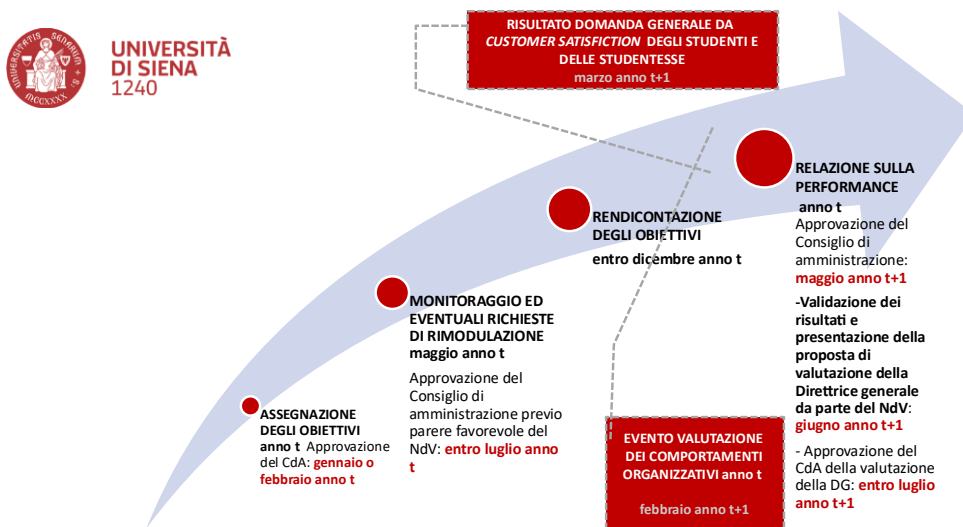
UNIVERSITÀ DI SIENA 1240

RISULTATO DOMANDA GENERALE DA CUSTOMER SATISFICTION DEGLI STUDENTI E DELLE STUDENTESSE
marzo anno t+1

RELAZIONE SULLA PERFORMANCE anno t
Approvazione del Consiglio di amministrazione: maggio anno t+1

-Validazione dei risultati e presentazione della proposta di valutazione della Direttrice generale da parte del NdV: giugno anno t+1

- Approvazione del CdA della valutazione della DG: entro luglio anno t+1

RENDICONTAZIONE DEGLI OBIETTIVI
entro dicembre anno t

MONITORAGGIO ED EVENTUALI RICHIESTE DI RIMODULAZIONE maggio anno t
Approvazione del Consiglio di amministrazione previo parere favorevole del NdV: entro luglio anno t

ASSEGNAZIONE DEGLI OBIETTIVI anno t Approvazione del CdA: gennaio o febbraio anno t

EVENTO VALUTAZIONE DEI COMPORTAMENTI ORGANIZZATIVI anno t
febbraio anno t+1